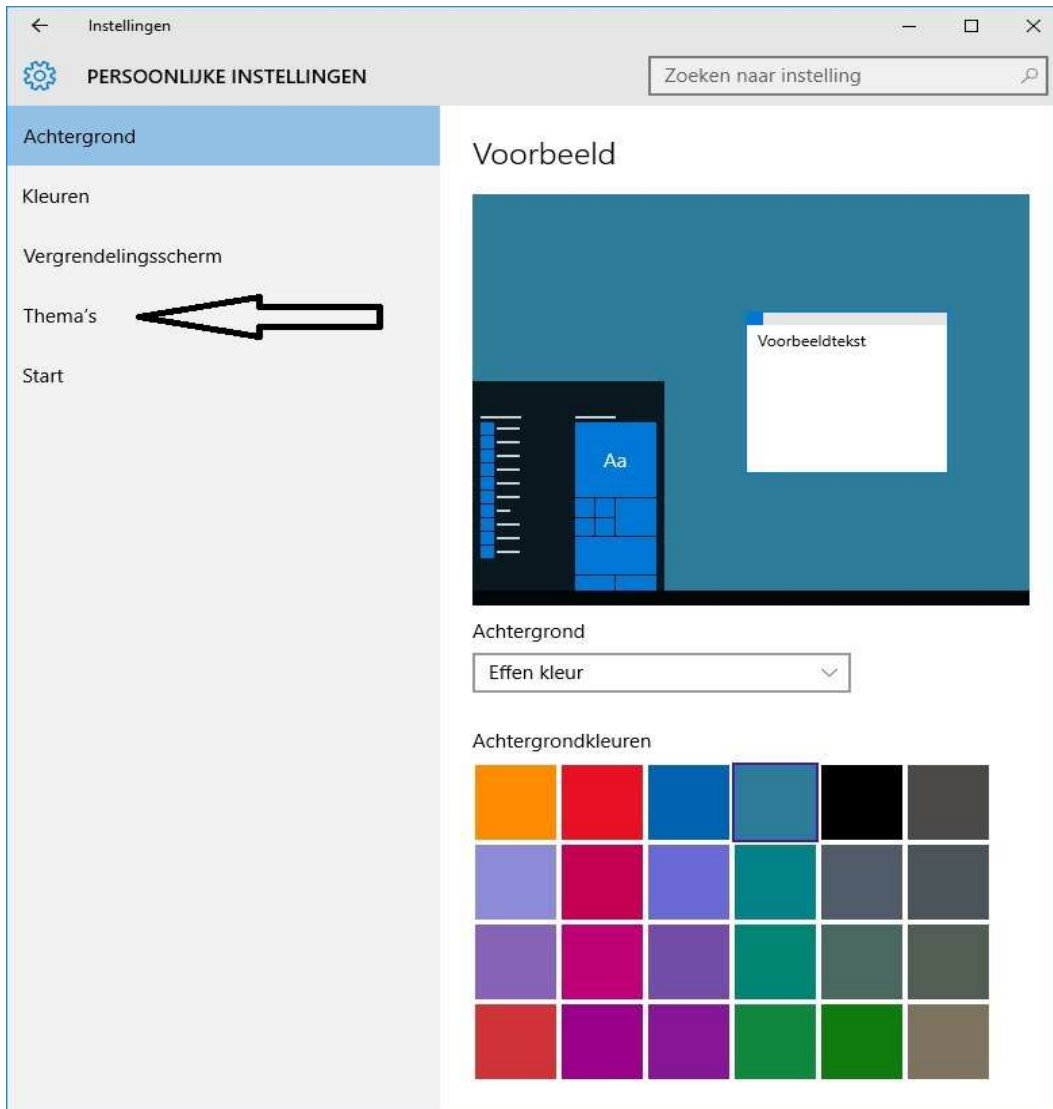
Instellingen

PERSOONLIJKE INSTELLINGEN

Zoeken naar instelling

Achtergrond

Kleuren

Vergrendelingsscherm

Thema's

Start

Voorbeeld

Voorbeeldtekst

Aa

Achtergrond

Effen kleur

Achtergrondkleuren